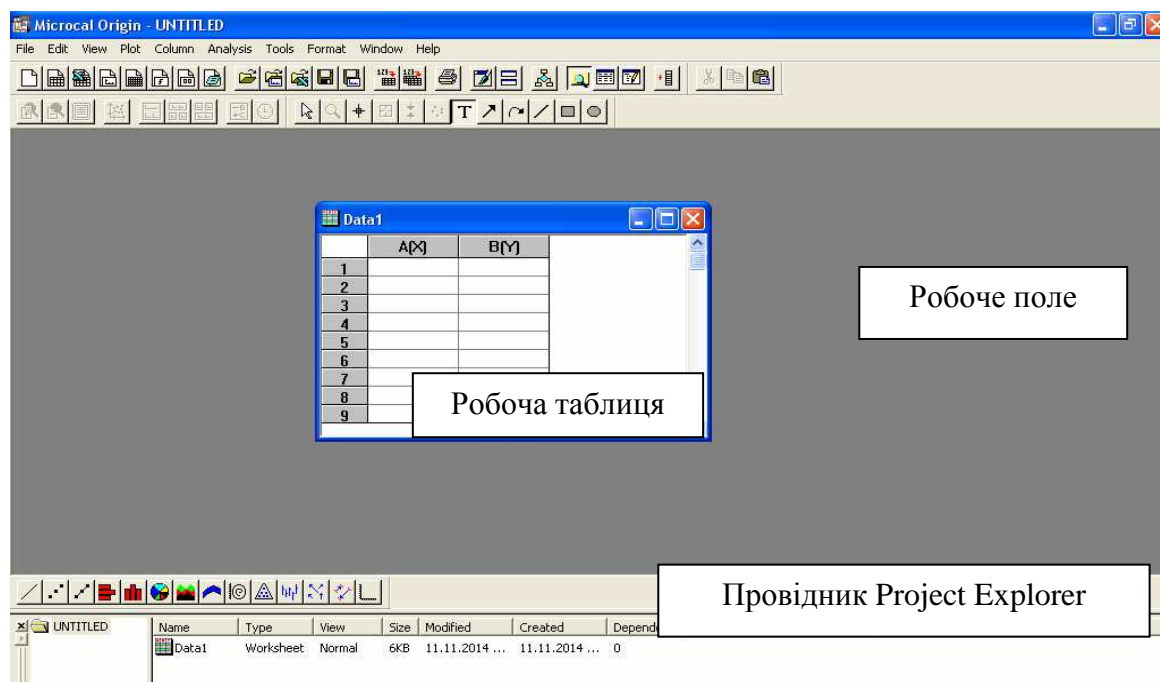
Microcal Origin - UNTITLED

File Edit View Plot Column Analysis Tools Format Window Help

Data1

| | A(X) | B(Y) |
|---|---|---|
| 1 | | |
| 2 | | |
| 3 | | |
| 4 | | |
| 5 | | |
| 6 | | |
| 7 | | |
| 8 | | |
| 9 | | |

Робоче поле

Робоча таблиця

Провідник Project Explorer

UNTITLED

| Name | Type | View | Size | Modified | Created | Depend |
|---|---|---|---|---|---|---|
| Data1 | Worksheet | Normal | 6KB | 11.11.2014 ... | 11.11.2014 ... | 0 |